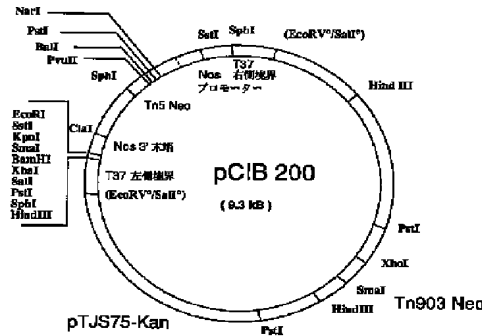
NarI
PstI
BalI
PvuII
SphI
SstI
SphI
(EcoRV°/SalI°)
T37 右側境界
Nos プロモーター
Hind III
Tn5 Neo
ClaI
EcoRI
SstI
KpnI
SmaI
BamHI
XbaI
SalI
PstI
SphI
HindIII
Nos 3' 末端
T37 左側境界
(EcoRV°/SalI°)
pCIB 200
(9.3 kB)
PstI
XhoI
SmaI
HindIII
Tn903 Neo
pTJS75-Kan
PstI